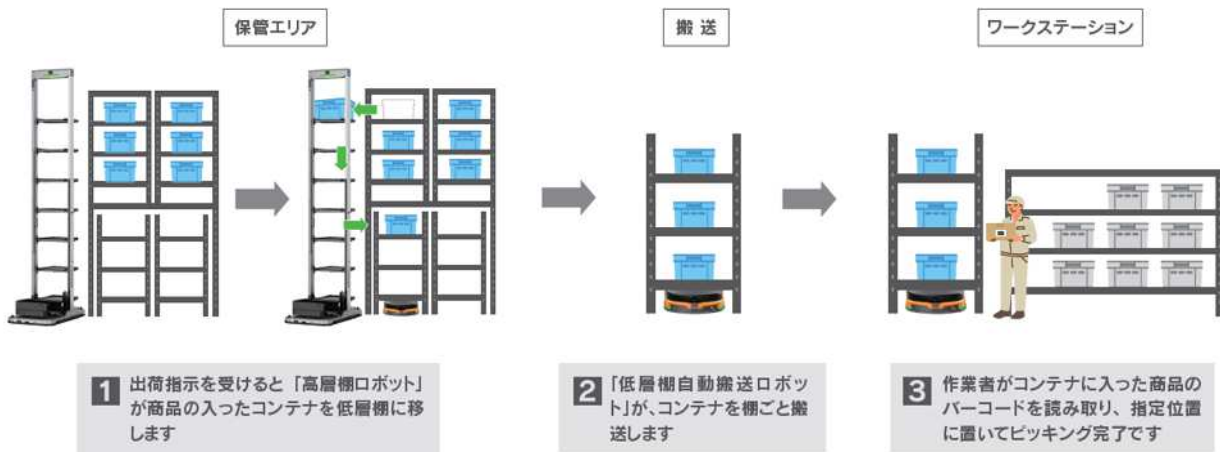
保管エリア

搬送

ワークステーション

1 出荷指示を受けると「高層棚ロボット」が商品の入ったコンテナを低層棚に移します

2 「低層棚自動搬送ロボット」が、コンテナを棚ごと搬送します

3 作業者がコンテナに入った商品のバーコードを読み取り、指定位置に置いてピッキング完了です